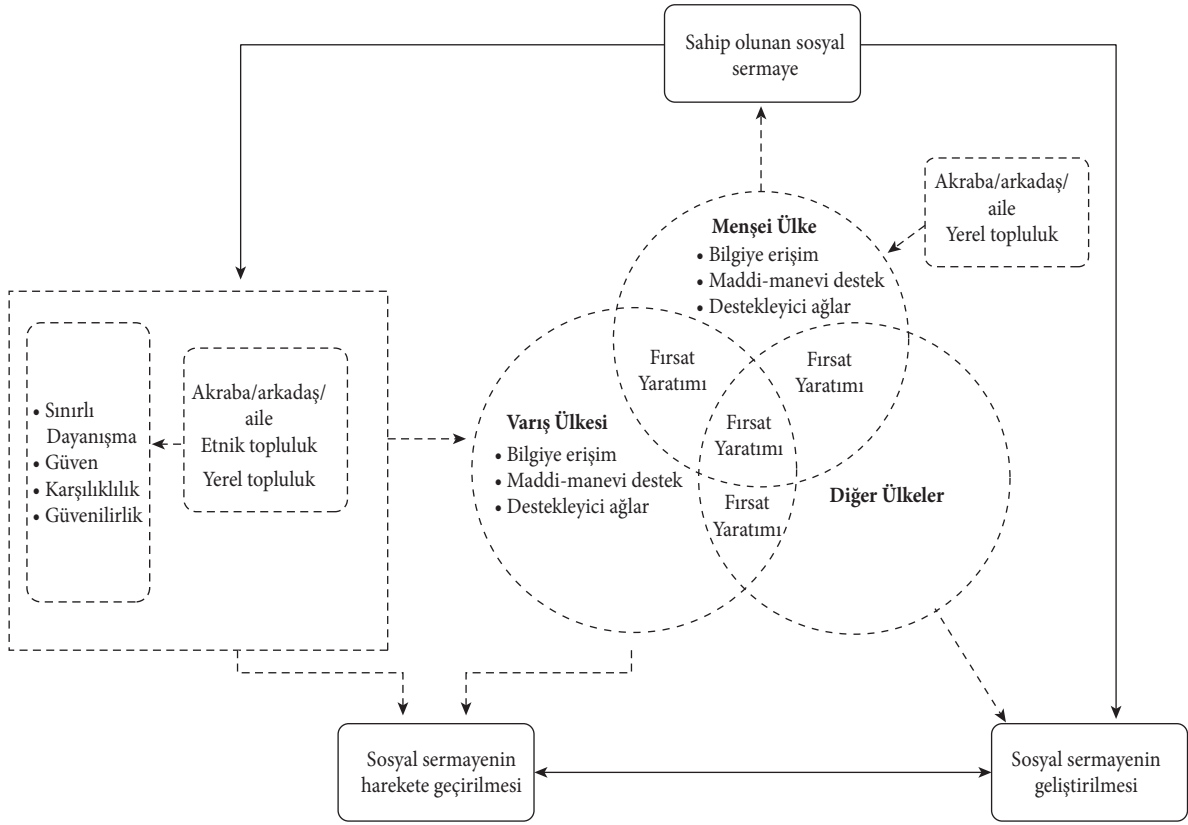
Sahip olunan sosyal sermaye

Akraba/arkadaş/ aile
Yerel topluluk

Menşei Ülke
• Bilgiye erişim
• Maddi-manevi destek
• Destekleyici ağlar

• Sınırlı Dayanışma
• Güven
• Karşılıklılık
• Güvenilirlik

Akraba/arkadaş/ aile
Etnik topluluk
Yerel topluluk

Fırsat Yaratımı

Fırsat Yaratımı

Varış Ülkesi
• Bilgiye erişim
• Maddi-manevi destek
• Destekleyici ağlar

Fırsat Yaratımı

Fırsat Yaratımı

Diğer Ülkeler

Sosyal sermayenin harekete geçirilmesi

Sosyal sermayenin geliştirilmesi